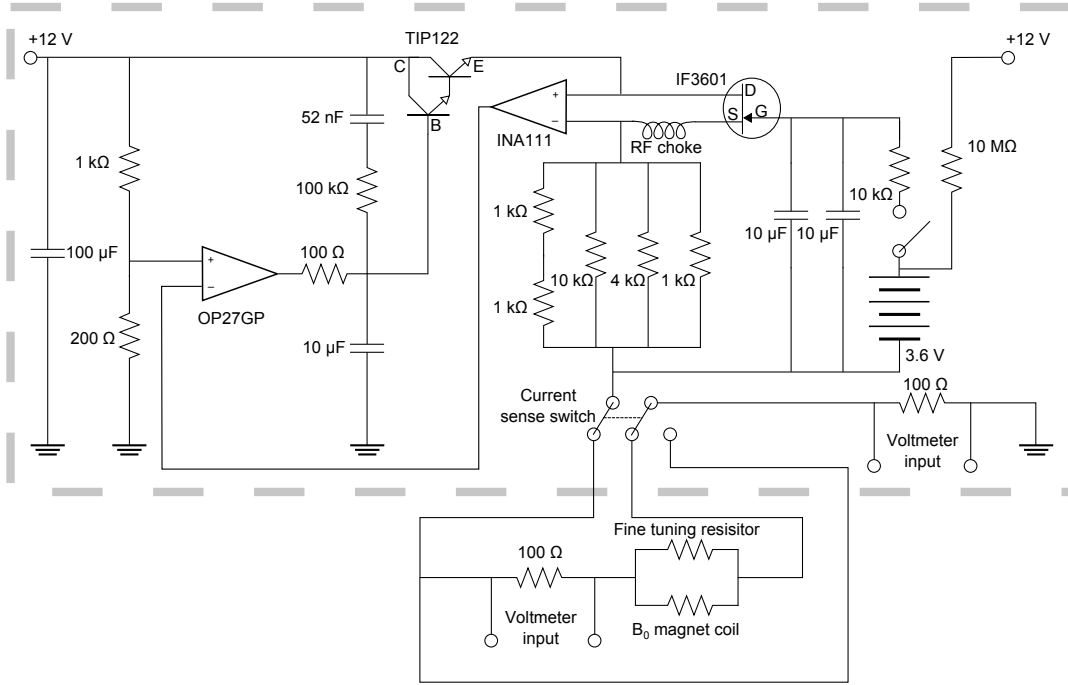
+12 V
TIP122
C
E
B
52 nF
1 kΩ
100 kΩ
100 µF
OP27GP
100 Ω
200 Ω
10 µF
INA111
+
−
+
−
IF3601
D
S
G
RF choke
+12 V
10 MΩ
10 kΩ
1 kΩ
1 kΩ
10 kΩ
4 kΩ
1 kΩ
10 µF
10 µF
3.6 V
Current sense switch
100 Ω
Voltmeter input
Fine tuning resistor
100 Ω
Voltmeter input
$B_0$ magnet coil